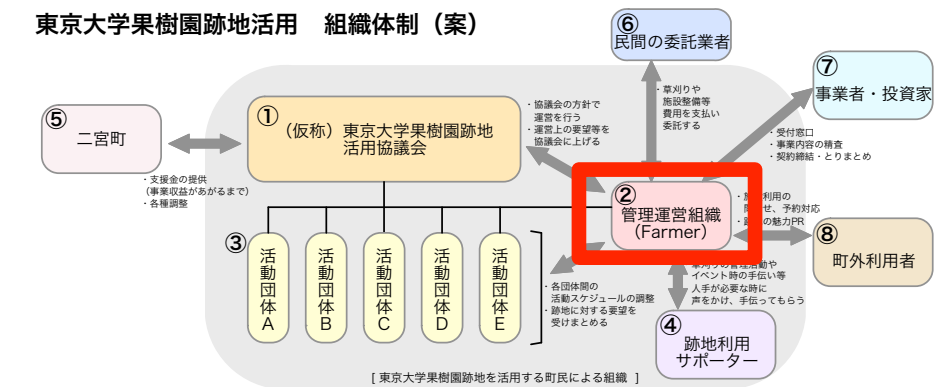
東京大学果樹園跡地活用　組織体制（案）

⑥
民間の委託業者

⑦
事業者・投資家

⑤
二宮町

①
（仮称）東京大学果樹園跡地活用協議会

・協議会の方針で運営を行う
・運営上の要望等を協議会に上げる

・草刈りや施設整備等費用を支払い委託する

・受付窓口
・事業内容の精査
・契約締結・とりまとめ

・支援金の提供（事業収益があがるまで）
・各種調整

②
管理運営組織
（Farmer）

・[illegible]利用の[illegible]せ、予約対応
・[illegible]の魅力PR

⑧
町外利用者

③

活動団体A

活動団体B

活動団体C

活動団体D

活動団体E

・各団体間の活動スケジュールの調整
・跡地に対する要望を受けまとめる

・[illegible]の管理活動や イベント時の手伝い等人手が必要な時に声をかけ、手伝ってもらう

④
跡地利用サポーター

[ 東京大学果樹園跡地を活用する町民による組織 ]